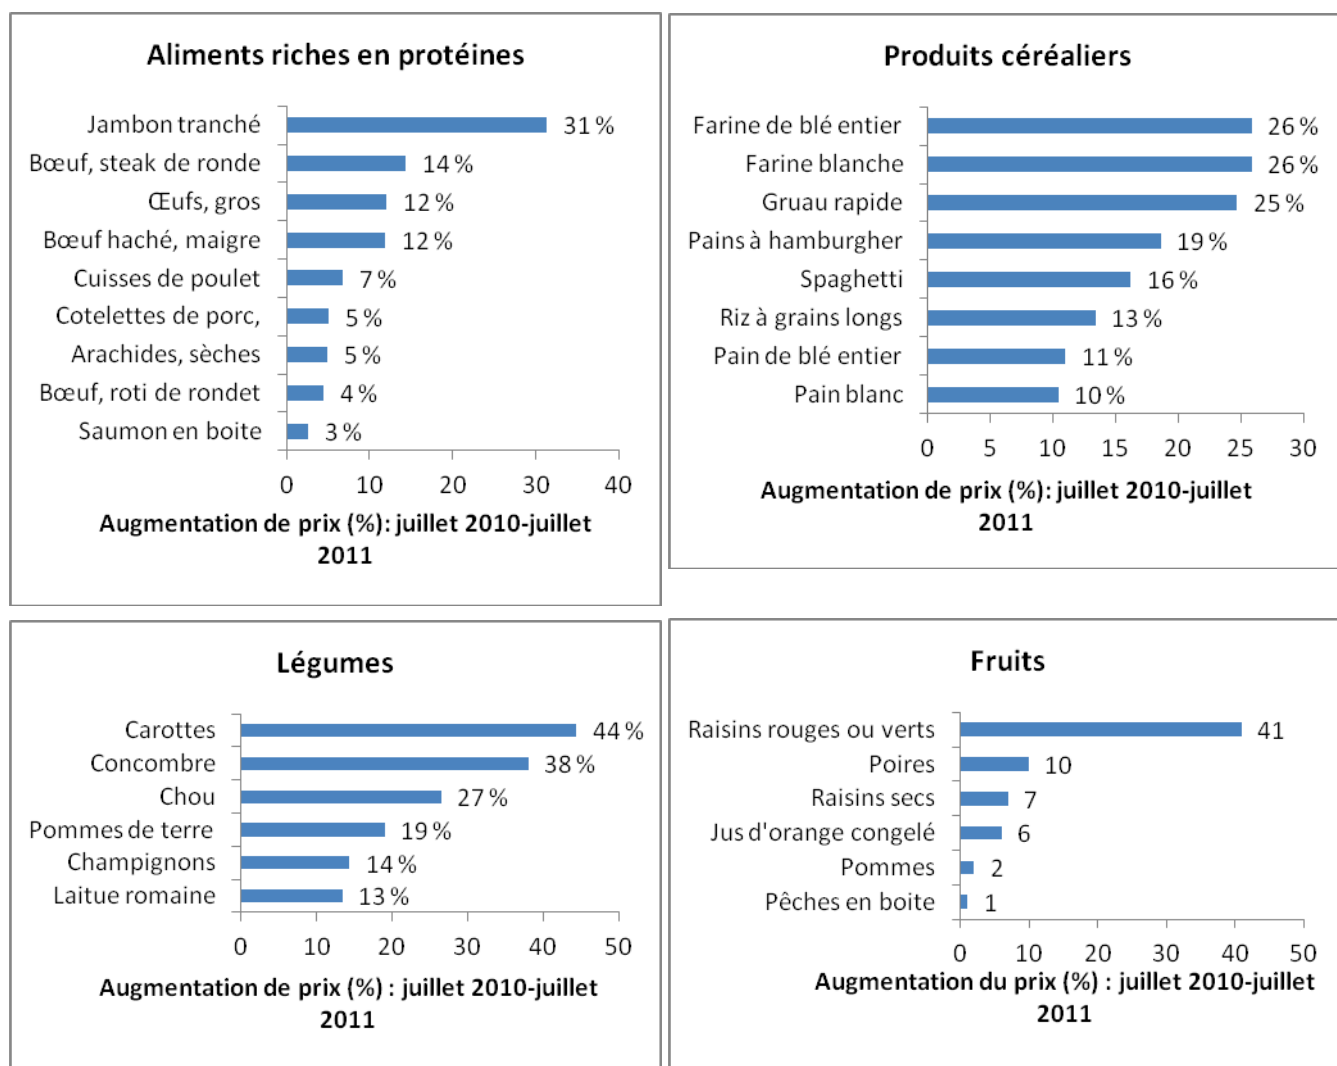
Aliments riches en protéines

Jambon tranché 31 %
Bœuf, steak de ronde 14 %
Œufs, gros 12 %
Bœuf haché, maigre 12 %
Cuisses de poulet 7 %
Cotelettes de porc, 5 %
Arachides, sèches 5 %
Bœuf, roti de rondet 4 %
Saumon en boite 3 %

0 10 20 30 40

Augmentation de prix (%): juillet 2010-juillet 2011

Produits céréaliers

Farine de blé entier 26 %
Farine blanche 26 %
Gruau rapide 25 %
Pains à hamburgher 19 %
Spaghetti 16 %
Riz à grains longs 13 %
Pain de blé entier 11 %
Pain blanc 10 %

0 5 10 15 20 25 30

Augmentation de prix (%): juillet 2010-juillet 2011

Légumes

Carottes 44 %
Concombre 38 %
Chou 27 %
Pommes de terre 19 %
Champignons 14 %
Laitue romaine 13 %

0 10 20 30 40 50

Augmentation de prix (%) : juillet 2010-juillet 2011

Fruits

Raisins rouges ou verts 41
Poires 10
Raisins secs 7
Jus d'orange congelé 6
Pommes 2
Pêches en boite 1

0 10 20 30 40 50

Augmentation du prix (%) : juillet 2010-juillet 2011